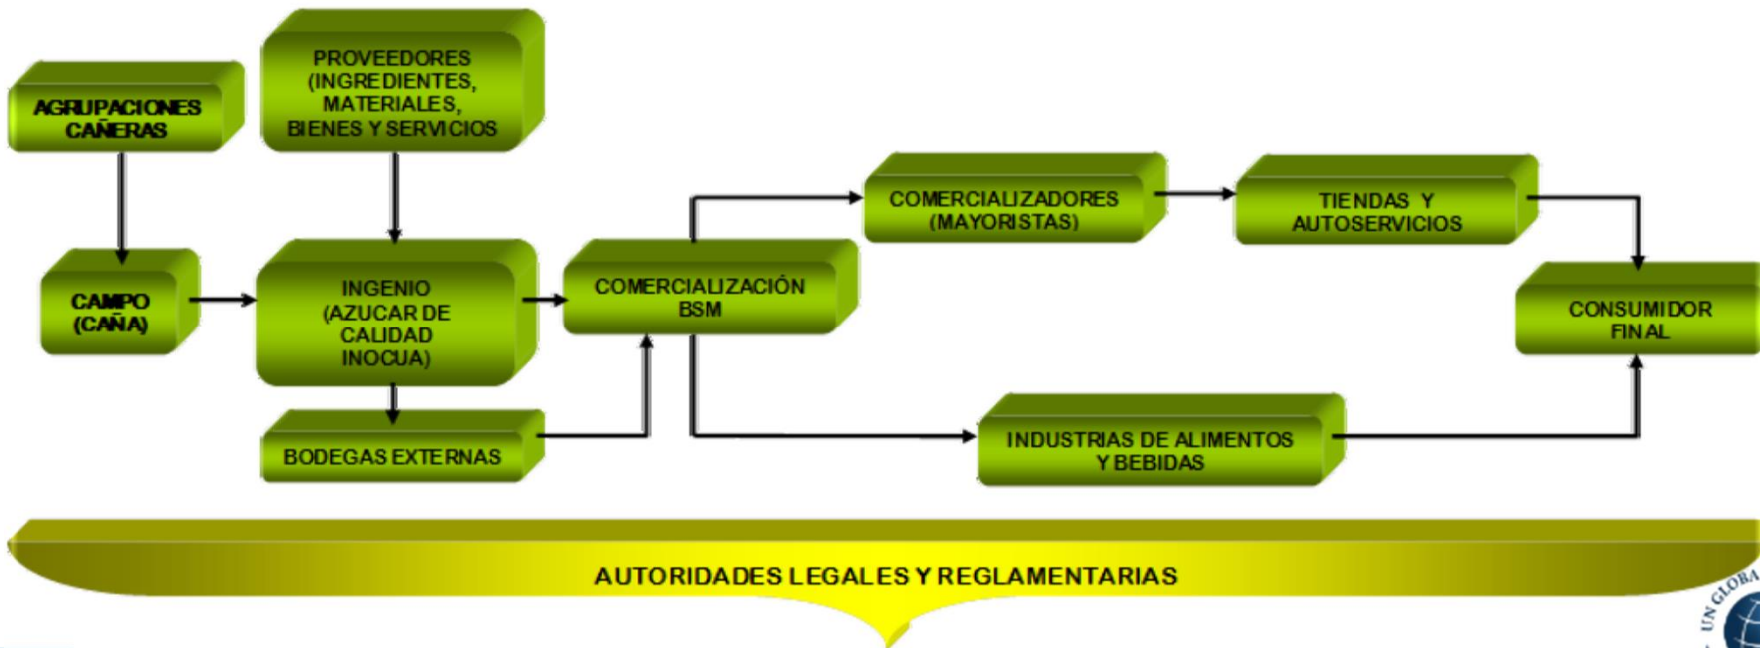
AGRUPACIONES CAÑERAS

PROVEEDORES (INGREDIENTES, MATERIALES, BIENES Y SERVICIOS

CAMPO (CAÑA)

INGENIO (AZUCAR DE CALIDAD INOCUA)

COMERCIALIZACIÓN BSM

COMERCIALIZADORES (MAYORISTAS)

TIENDAS Y AUTOSERVICIOS

CONSUMIDOR FINAL

BODEGAS EXTERNAS

INDUSTRIAS DE ALIMENTOS Y BEBIDAS

AUTORIDADES LEGALES Y REGLAMENTARIAS

UN GLOBA